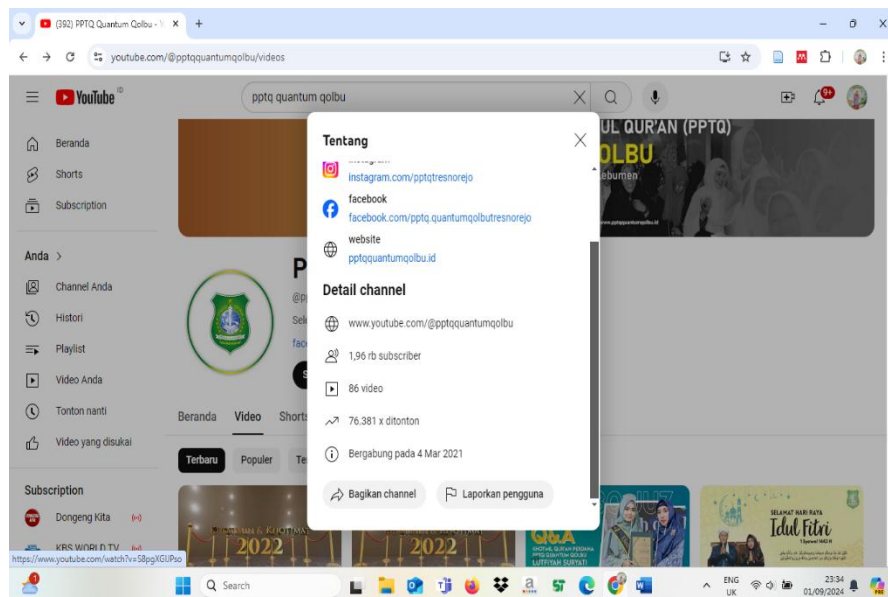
(392) PPTQ Quantum Qolbu - Y ×
+
youtube.com/@pptqquantumqolbu/videos

YouTube ID
pptq quantum qolbu

Beranda
Shorts
Subscription

Anda >
Channel Anda
Histori
Playlist
Video Anda
Tonton nanti
Video yang disukai

Subscription
Dongeng Kita
KBS WORLD TV

UL QUR'AN (PPTQ)
OLBU
ebumen

P
@p
Sel
fac
S

Beranda Video Short
Terbaru Populer Te

2022 2022
Q&A
LUTFIYAH SURYATI
SELAMAT HARI RAYA Idul Fitri

Tentang
instagram.com/pptqtresnorejo
facebook
facebook.com/pptq.quantumqolbutresnorejo
website
pptqquantumqolbu.id

Detail channel
www.youtube.com/@pptqquantumqolbu
1,96 rb subscriber
86 video
76.381 x ditonton
Bergabung pada 4 Mar 2021

Bagikan channel
Laporkan pengguna

https://www.youtube.com/watch?v=S8pgXGUPso

Search
ENG UK
23:34
01/09/2024